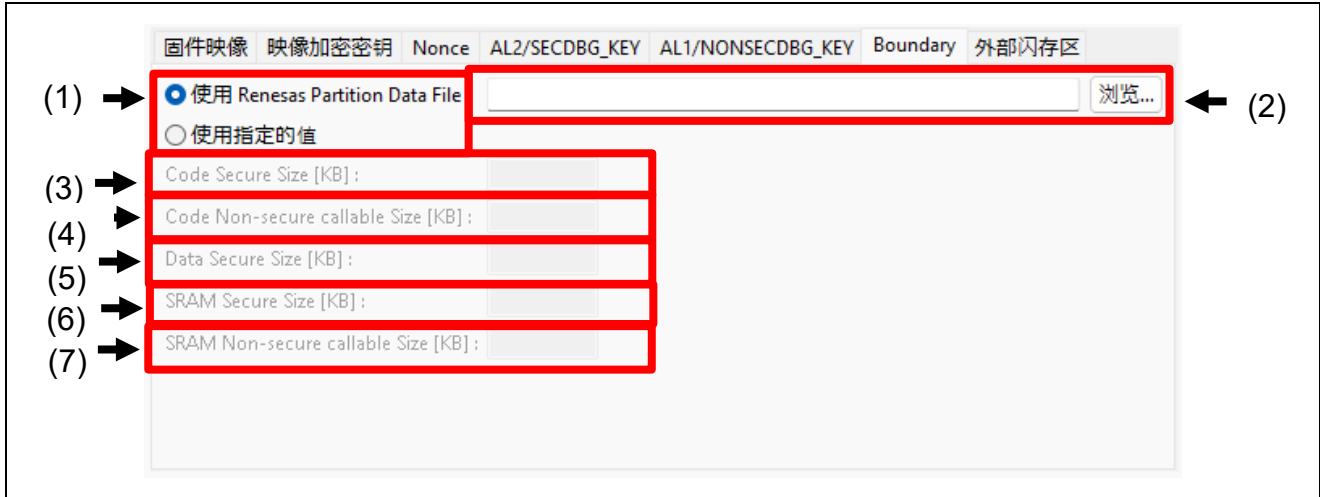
固件映像 | 映像加密密钥 | Nonce | AL2/SECDBG_KEY | AL1/NONSECDBG_KEY | Boundary | 外部闪存区

(1) 使用 Renesas Partition Data File

浏览... (2)

使用指定的值

(3) Code Secure Size [KB] :

(4) Code Non-secure callable Size [KB] :

(5) Data Secure Size [KB] :

(6) SRAM Secure Size [KB] :

(7) SRAM Non-secure callable Size [KB] :